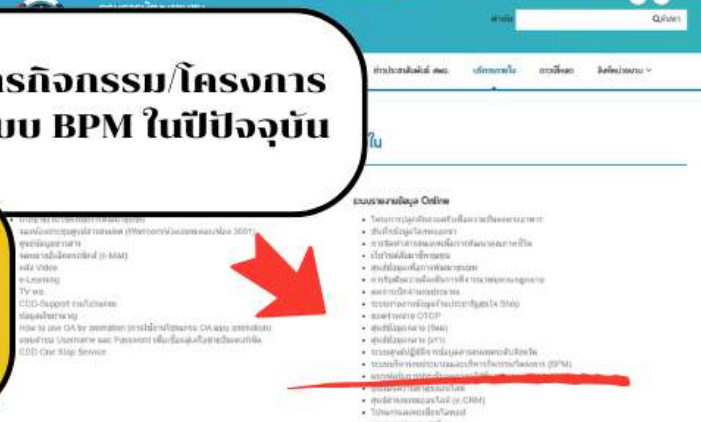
รกิจกรรม/โครงการ
บบ BPM ในปีปัจจุบัน

ค้นหา

ข่าวประชาสัมพันธ์ สพอ.
บริการภายใน
การเงินลด
ลิงค์หน่วยงาน

ใน

ระบบรายงานข้อมูล Online

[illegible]

TV พช.
e-Learning
CDD Support
How to use OA by animation
CDD One Stop Service

ระบบบริหารแผนงานและบริหารกิจกรรม/โครงการ (BPM)